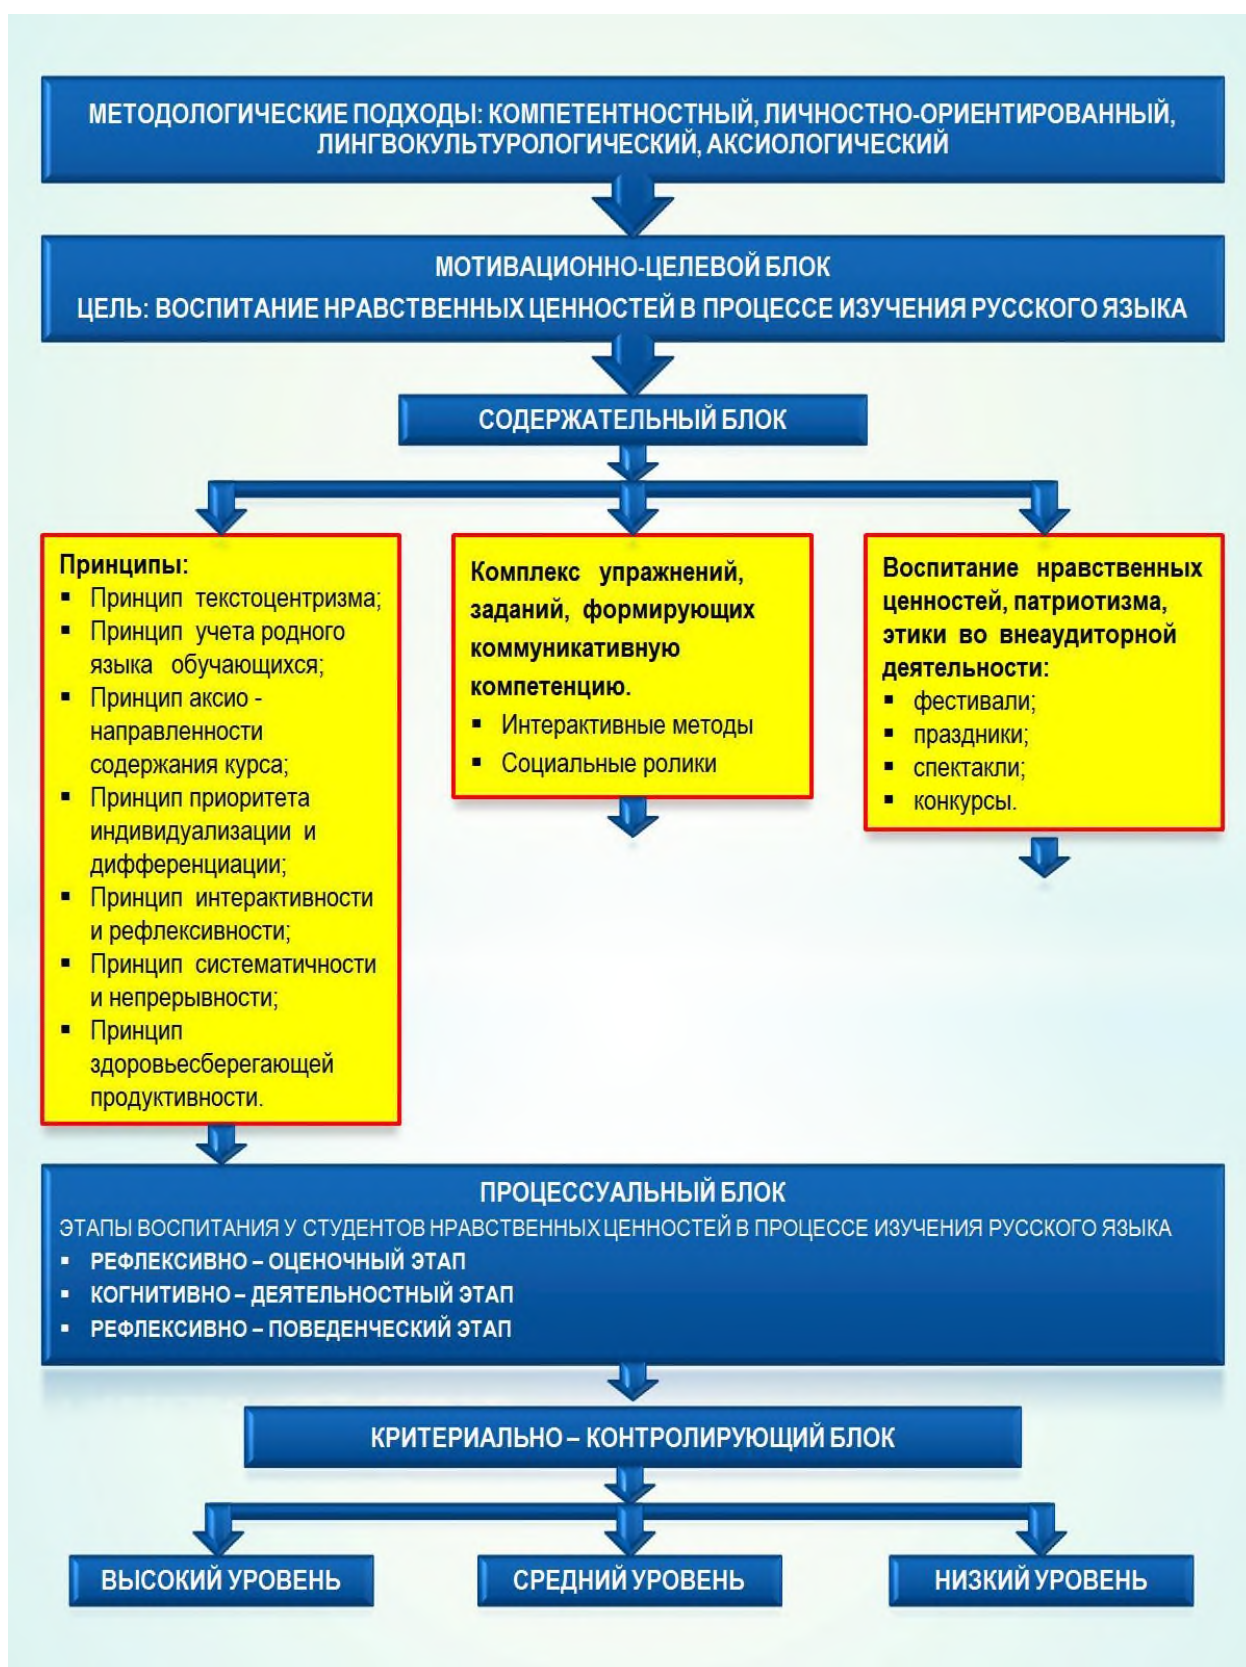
МЕТОДОЛОГИЧЕСКИЕ ПОДХОДЫ: КОМПЕТЕНТНОСТНЫЙ, ЛИЧНОСТНО-ОРИЕНТИРОВАННЫЙ, ЛИНГВОКУЛЬТУРОЛОГИЧЕСКИЙ, АКСИОЛОГИЧЕСКИЙ

МОТИВАЦИОННО-ЦЕЛЕВОЙ БЛОК
ЦЕЛЬ: ВОСПИТАНИЕ НРАВСТВЕННЫХ ЦЕННОСТЕЙ В ПРОЦЕССЕ ИЗУЧЕНИЯ РУССКОГО ЯЗЫКА

СОДЕРЖАТЕЛЬНЫЙ БЛОК

Принципы:
- Принцип текстоцентризма;
- Принцип учета родного языка обучающихся;
- Принцип аксио - направленности содержания курса;
- Принцип приоритета индивидуализации и дифференциации;
- Принцип интерактивности и рефлексивности;
- Принцип систематичности и непрерывности;
- Принцип здоровьесберегающей продуктивности.

Комплекс упражнений, заданий, формирующих коммуникативную компетенцию.
- Интерактивные методы
- Социальные ролики

Воспитание нравственных ценностей, патриотизма, этики во внеаудиторной деятельности:
- фестивали;
- праздники;
- спектакли;
- конкурсы.

ПРОЦЕССУАЛЬНЫЙ БЛОК
ЭТАПЫ ВОСПИТАНИЯ У СТУДЕНТОВ НРАВСТВЕННЫХ ЦЕННОСТЕЙ В ПРОЦЕССЕ ИЗУЧЕНИЯ РУССКОГО ЯЗЫКА
- РЕФЛЕКСИВНО – ОЦЕНОЧНЫЙ ЭТАП
- КОГНИТИВНО – ДЕЯТЕЛЬНОСТНЫЙ ЭТАП
- РЕФЛЕКСИВНО – ПОВЕДЕНЧЕСКИЙ ЭТАП

КРИТЕРИАЛЬНО – КОНТРОЛИРУЮЩИЙ БЛОК

ВЫСОКИЙ УРОВЕНЬ

СРЕДНИЙ УРОВЕНЬ

НИЗКИЙ УРОВЕНЬ